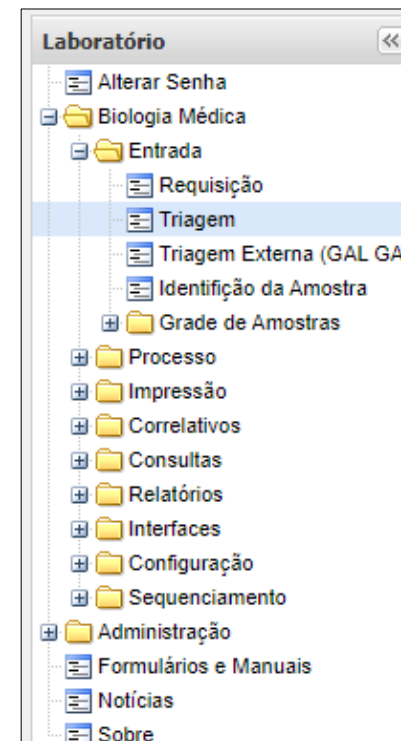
Laboratório
«
Alterar Senha
Biologia Médica
Entrada
Requisição
Triagem
Triagem Externa (GAL GA
Identifição da Amostra
Grade de Amostras
Processo
Impressão
Correlativos
Consultas
Relatórios
Interfaces
Configuração
Sequenciamento
Administração
Formulários e Manuais
Notícias
Sobre